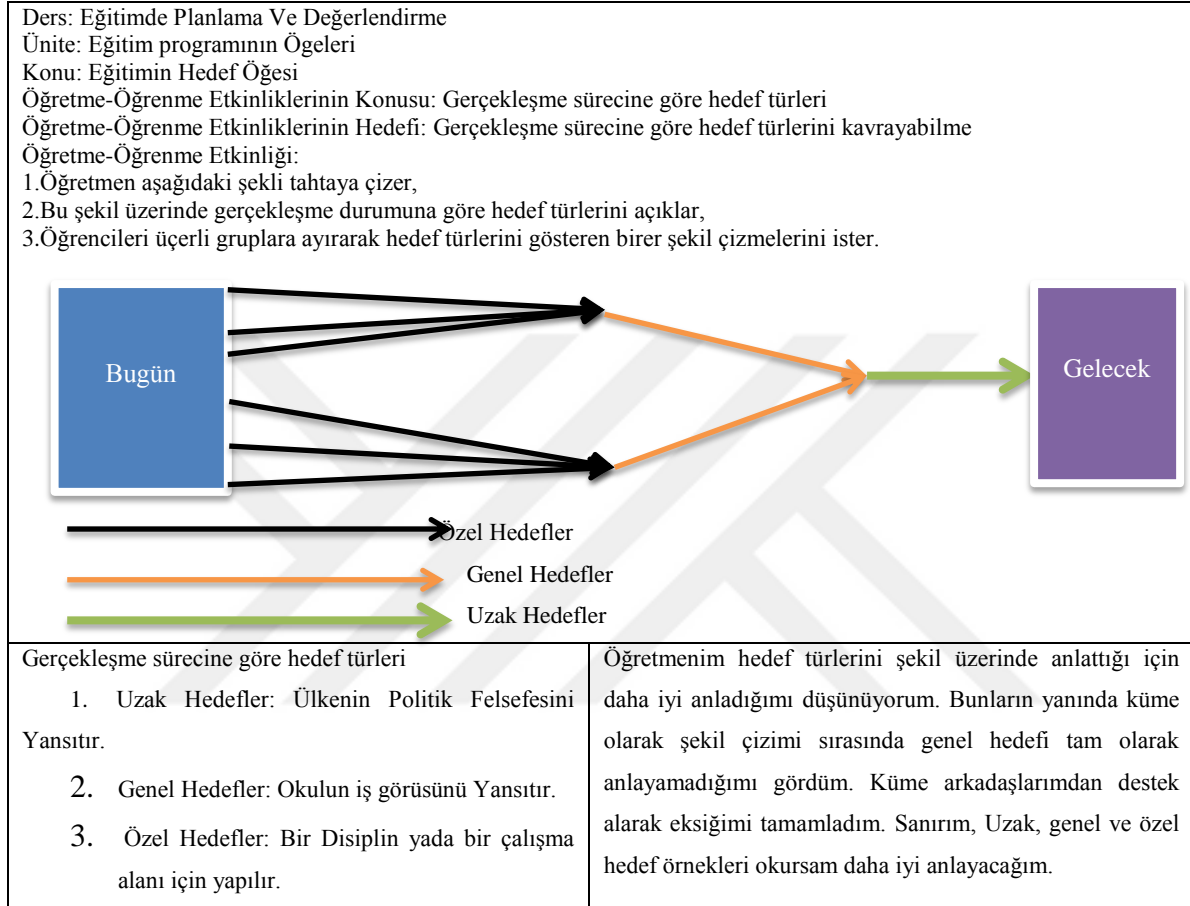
Ders: Eğitimde Planlama Ve Değerlendirme
Ünite: Eğitim programının Ögeleri
Konu: Eğitimin Hedef Öğesi
Öğretme-Öğrenme Etkinliklerinin Konusu: Gerçekleşme sürecine göre hedef türleri
Öğretme-Öğrenme Etkinliklerinin Hedefi: Gerçekleşme sürecine göre hedef türlerini kavrayabilme
Öğretme-Öğrenme Etkinliği:
1.Öğretmen aşağıdaki şekli tahtaya çizer,
2.Bu şekil üzerinde gerçekleşme durumuna göre hedef türlerini açıklar,
3.Öğrencileri üçerli gruplara ayırarak hedef türlerini gösteren birer şekil çizmelerini ister.

Bugün

Gelecek

Özel Hedefler
Genel Hedefler
Uzak Hedefler

Gerçekleşme sürecine göre hedef türleri
1. Uzak Hedefler: Ülkenin Politik Felsefesini Yansıtır.
2. Genel Hedefler: Okulun iş görüsünü Yansıtır.
3. Özel Hedefler: Bir Disiplin yada bir çalışma alanı için yapılır.

Öğretmenim hedef türlerini şekil üzerinde anlattığı için daha iyi anladığımı düşünüyorum. Bunların yanında küme olarak şekil çizimi sırasında genel hedefi tam olarak anlayamadığımı gördüm. Küme arkadaşlarımdan destek alarak eksiğimi tamamladım. Sanırım, Uzak, genel ve özel hedef örnekleri okursam daha iyi anlayacağım.